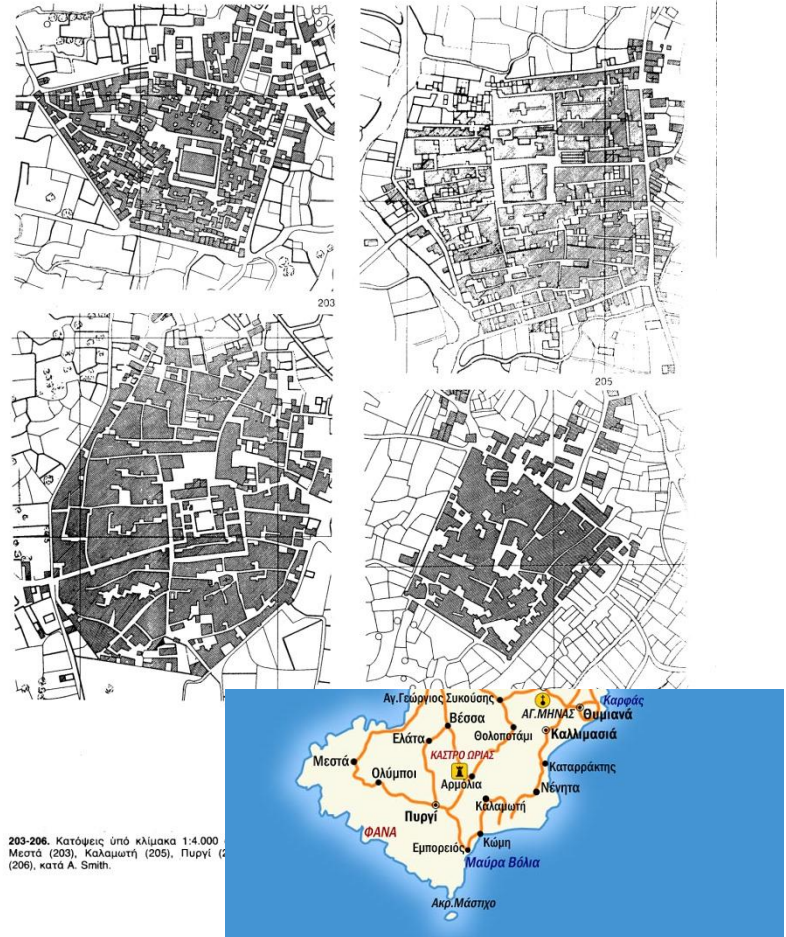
203

205

203-206. Κατόψεις υπό κλίμακα 1:4.000 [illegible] Μεστά (203), Καλαμωτή (205), Πυργί (2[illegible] (206), κατά A. Smith.

Αγ.Γεώργιος Συκούσης
Βέσσα
ΑΓ.ΜΗΝΑΣ
Καρφάς
Θυμιανά
Ελάτα
Θολοποτάμι
Καλλιμασιά
ΚΑΣΤΡΟ ΩΡΙΑΣ
Μεστά
Ολύμποι
Αρμόλια
Καταρράκτης
Καλαμωτή
Νένητα
Πυργί
ΦΑΝΑ
Κώμη
Εμπορειός
Μαύρα Βόλια
Ακρ.Μάστιχο